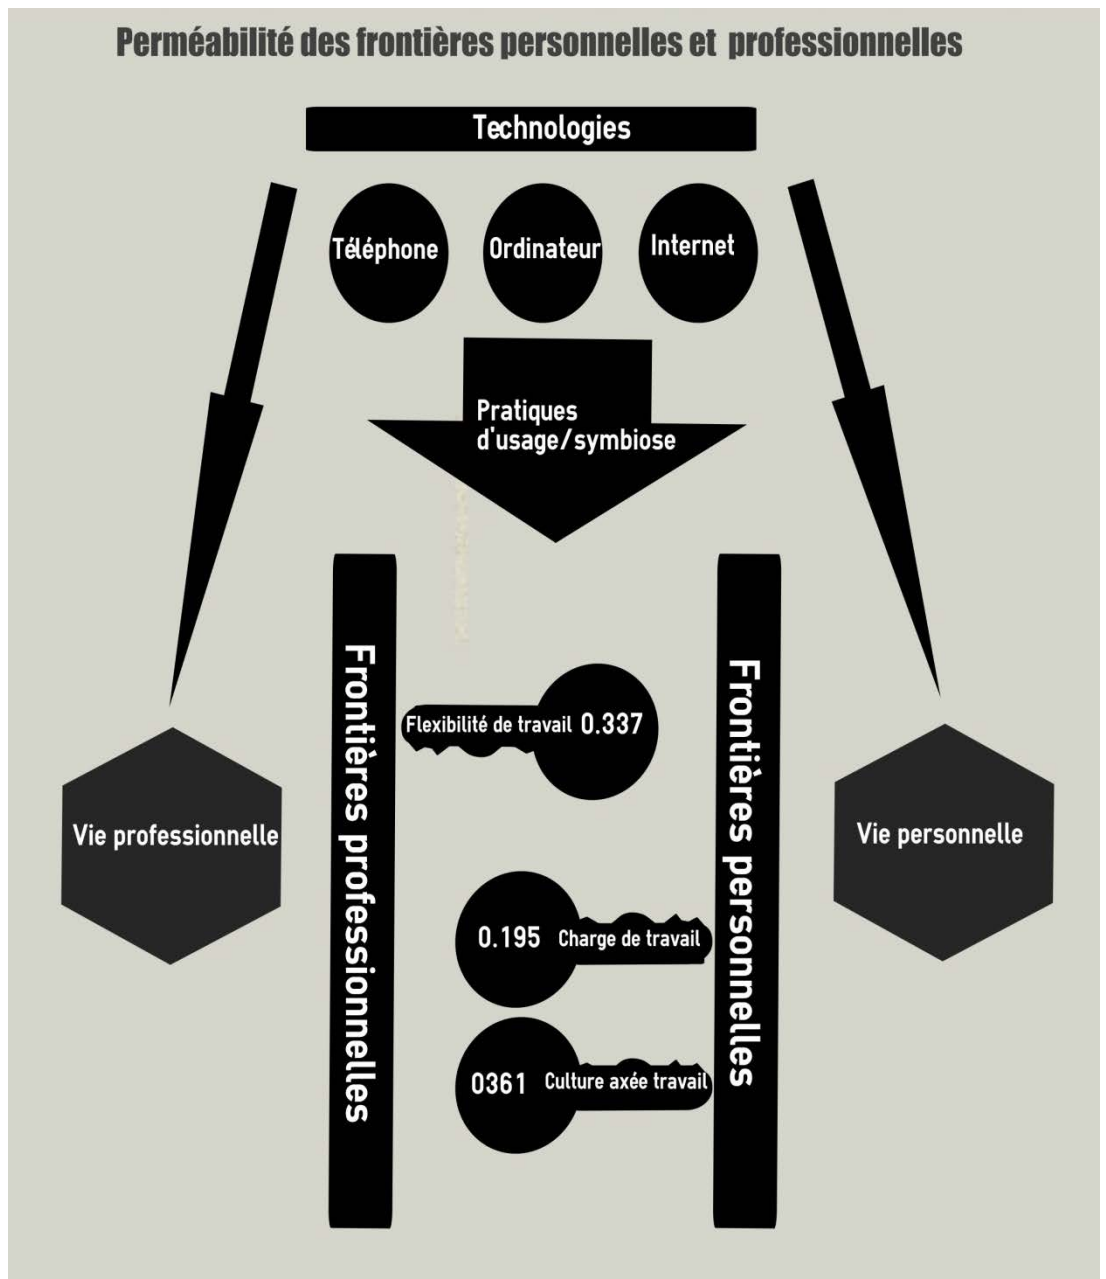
Perméabilité des frontières personnelles et professionnelles

Technologies

Téléphone

Ordinateur

Internet

Pratiques d'usage/symbiose

Frontières professionnelles

Flexibilité de travail 0.337

Frontières personnelles

Vie professionnelle

Vie personnelle

0.195 Charge de travail

0361 Culture axée travail